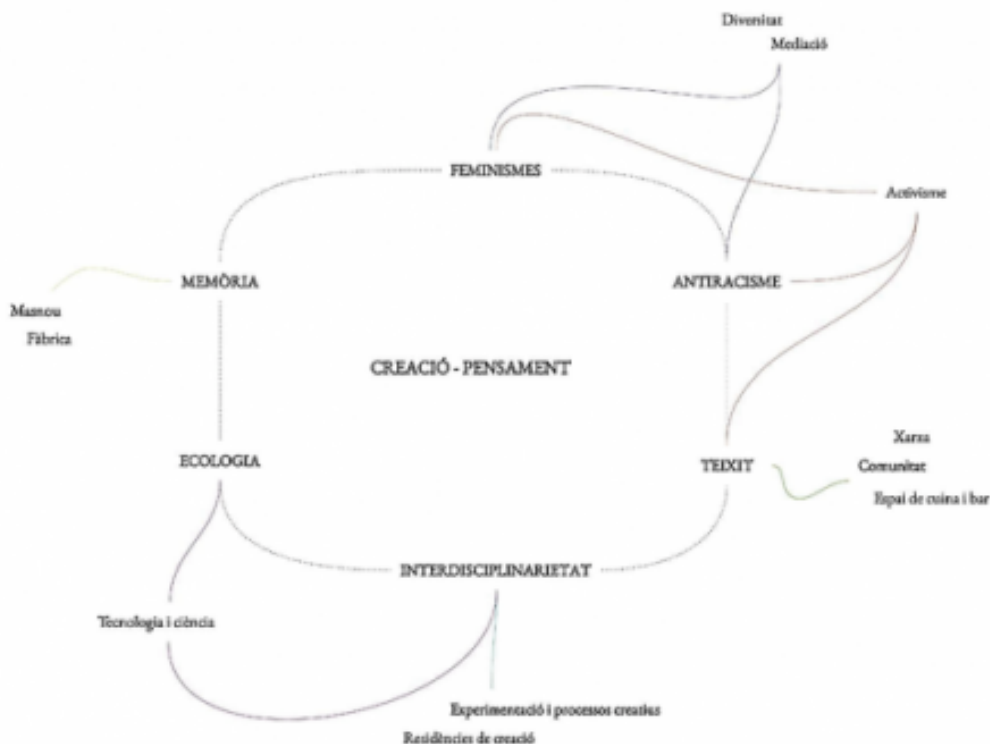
Diversitat
Mediació

FEMINISMES

Activisme

MEMÒRIA

ANTIRACISME

Masnou
Fàbrica

CREACIÓ - PENSAMENT

ECOLOGIA

TEIXIT

Xarxa
Comunitat
Espai de cuina i bar

INTERDISCIPLINARIETAT

Tecnologia i ciència

Experimentació i processos creatius
Residències de creació